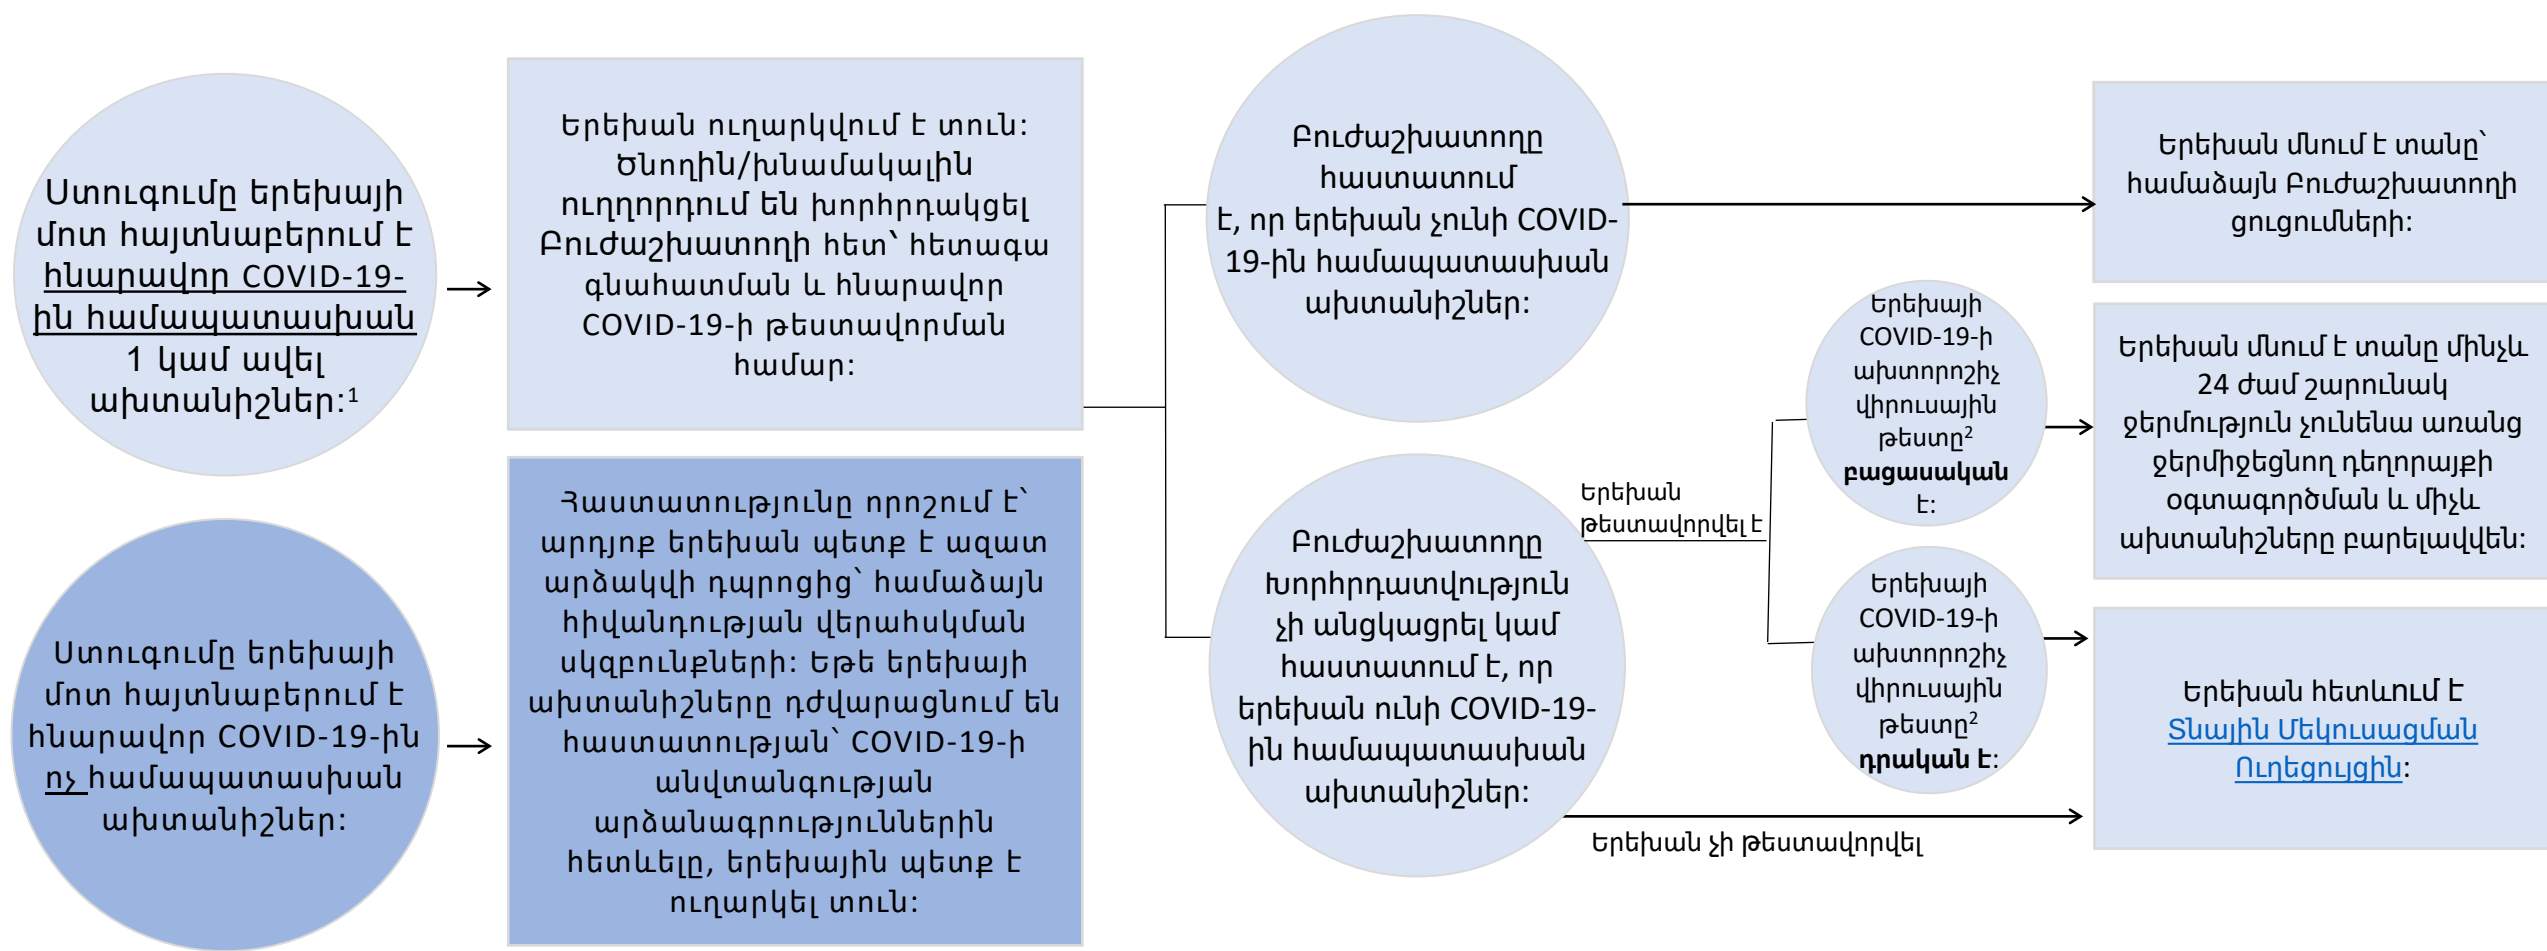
Ստուգումը երեխայի մոտ հայտնաբերում է հնարավոր COVID-19-ին համապատասխան 1 կամ ավել ախտանիշներ:¹

Երեխան ուղարկվում է տուն: Ծնողին/խնամակալին ուղղորդում են խորհրդակցել Բուժաշխատողի հետ՝ հետագա գնահատման և հնարավոր COVID-19-ի թեստավորման համար:

Բուժաշխատողը հաստատում է, որ երեխան չունի COVID-19-ին համապատասխան ախտանիշներ:

Երեխան մնում է տանը՝ համաձայն Բուժաշխատողի ցուցումների:

Ստուգումը երեխայի մոտ հայտնաբերում է հնարավոր COVID-19-ին ոչ համապատասխան ախտանիշներ:

Հաստատությունը որոշում է՝ արդյոք երեխան պետք է ազատ արձակվի դպրոցից՝ համաձայն հիվանդության վերահսկման սկզբունքների: Եթե երեխայի ախտանիշները դժվարացնում են հաստատության՝ COVID-19-ի անվտանգության արձանագրություններին հետևելը, երեխային պետք է ուղարկել տուն:

Բուժաշխատողը խորհրդատվություն չի անցկացրել կամ հաստատում է, որ երեխան ունի COVID-19-ին համապատասխան ախտանիշներ:

Երեխան թեստավորվել է

Երեխայի COVID-19-ի ախտորոշիչ վիրուսային թեստը² բացասական է:

Երեխան մնում է տանը մինչև 24 ժամ շարունակ ջերմություն չունենա առանց ջերմիջեցնող դեղորայքի օգտագործման և մինչև ախտանիշները բարելավվեն:

Երեխայի COVID-19-ի ախտորոշիչ վիրուսային թեստը² դրական է:

Երեխան հետևում է Տնային Մեկուսացման Ուղեցույցին:

Երեխան չի թեստավորվել